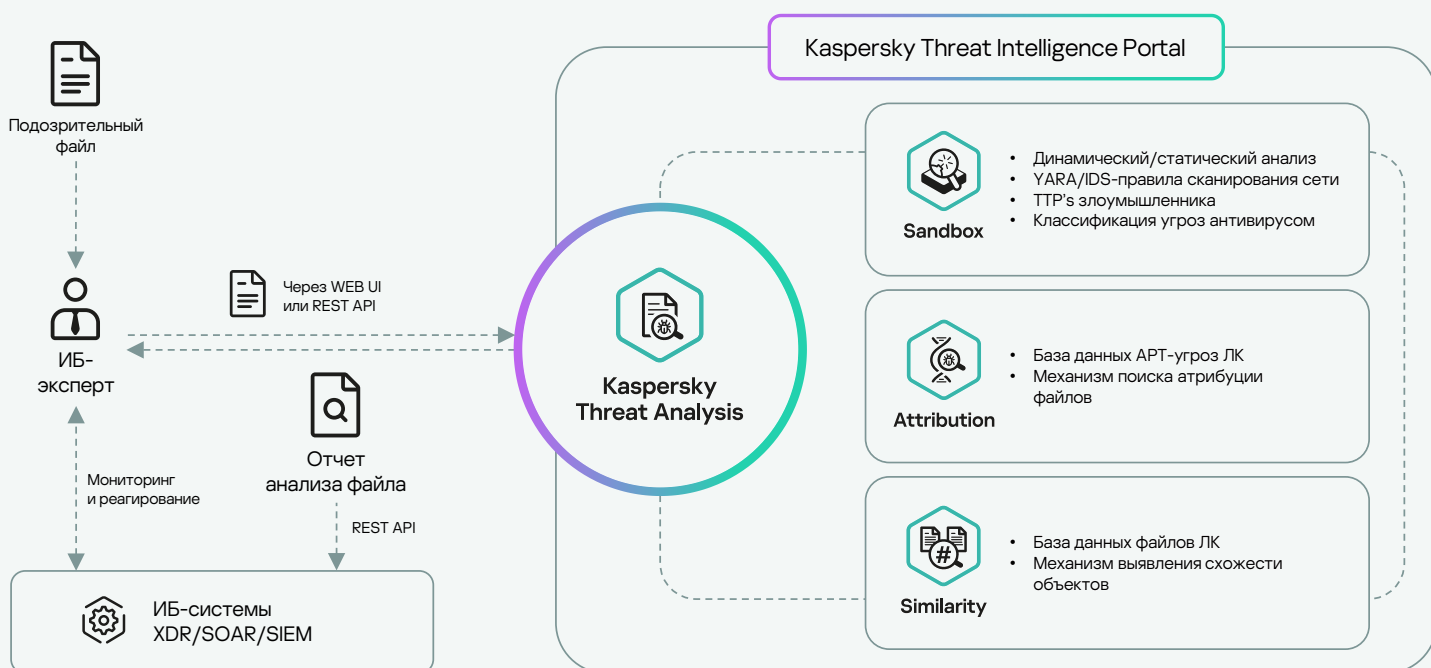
Kaspersky Threat Intelligence Portal

Подозрительный файл

ИБ-эксперт

Через WEB UI или REST API

Отчет анализа файла

Мониторинг и реагирование

REST API

ИБ-системы XDR/SOAR/SIEM

Kaspersky Threat Analysis

Sandbox

• Динамический/статический анализ
• YARA/IDS-правила сканирования сети
• TTP's злоумышленника
• Классификация угроз антивирусом

Attribution

• База данных APT-угроз ЛК
• Механизм поиска атрибуции файлов

Similarity

• База данных файлов ЛК
• Механизм выявления схожести объектов